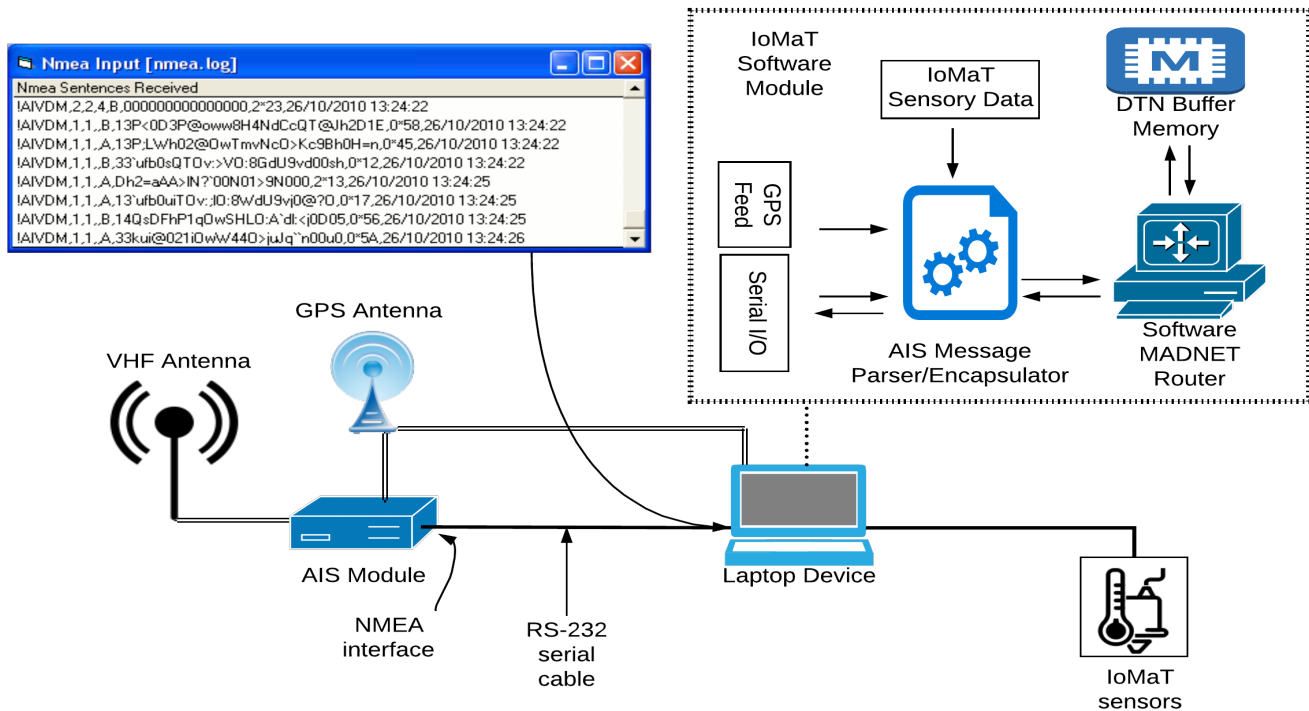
Nmea Input [nmea.log]

Nmea Sentences Received

!AIVDM,2,2,4,B,000000000000000,2*23,26/10/2010 13:24:22
!AIVDM,1,1,,B,13P<0D3P@oww8H4NdCcQT@Jh2D1E,0*58,26/10/2010 13:24:22
!AIVDM,1,1,,A,13P;LWh02@OwTmvNcO>Kc9Bh0H=n,0*45,26/10/2010 13:24:22
!AIVDM,1,1,,B,33`ufb0sQTOv:>V0:8GdU9vd00sh,0*12,26/10/2010 13:24:22
!AIVDM,1,1,,A,Dh2=aAA>IN?`00N01>9N000,2*13,26/10/2010 13:24:25
!AIVDM,1,1,,A,13`ufb0uiTOv:;l0:8WdU9vj0@?O,0*17,26/10/2010 13:24:25
!AIVDM,1,1,,B,14QsDFhP1qOwSHLO:A`dl:<j0D05,0*56,26/10/2010 13:24:25
!AIVDM,1,1,,A,33kui@021i0wW44O>juJq``n00u0,0*5A,26/10/2010 13:24:26

IoMaT Software Module

IoMaT Sensory Data

DTN Buffer Memory

GPS Feed

Serial I/O

AIS Message Parser/Encapsulator

Software MADNET Router

GPS Antenna

VHF Antenna

AIS Module

NMEA interface

RS-232 serial cable

Laptop Device

IoMaT sensors